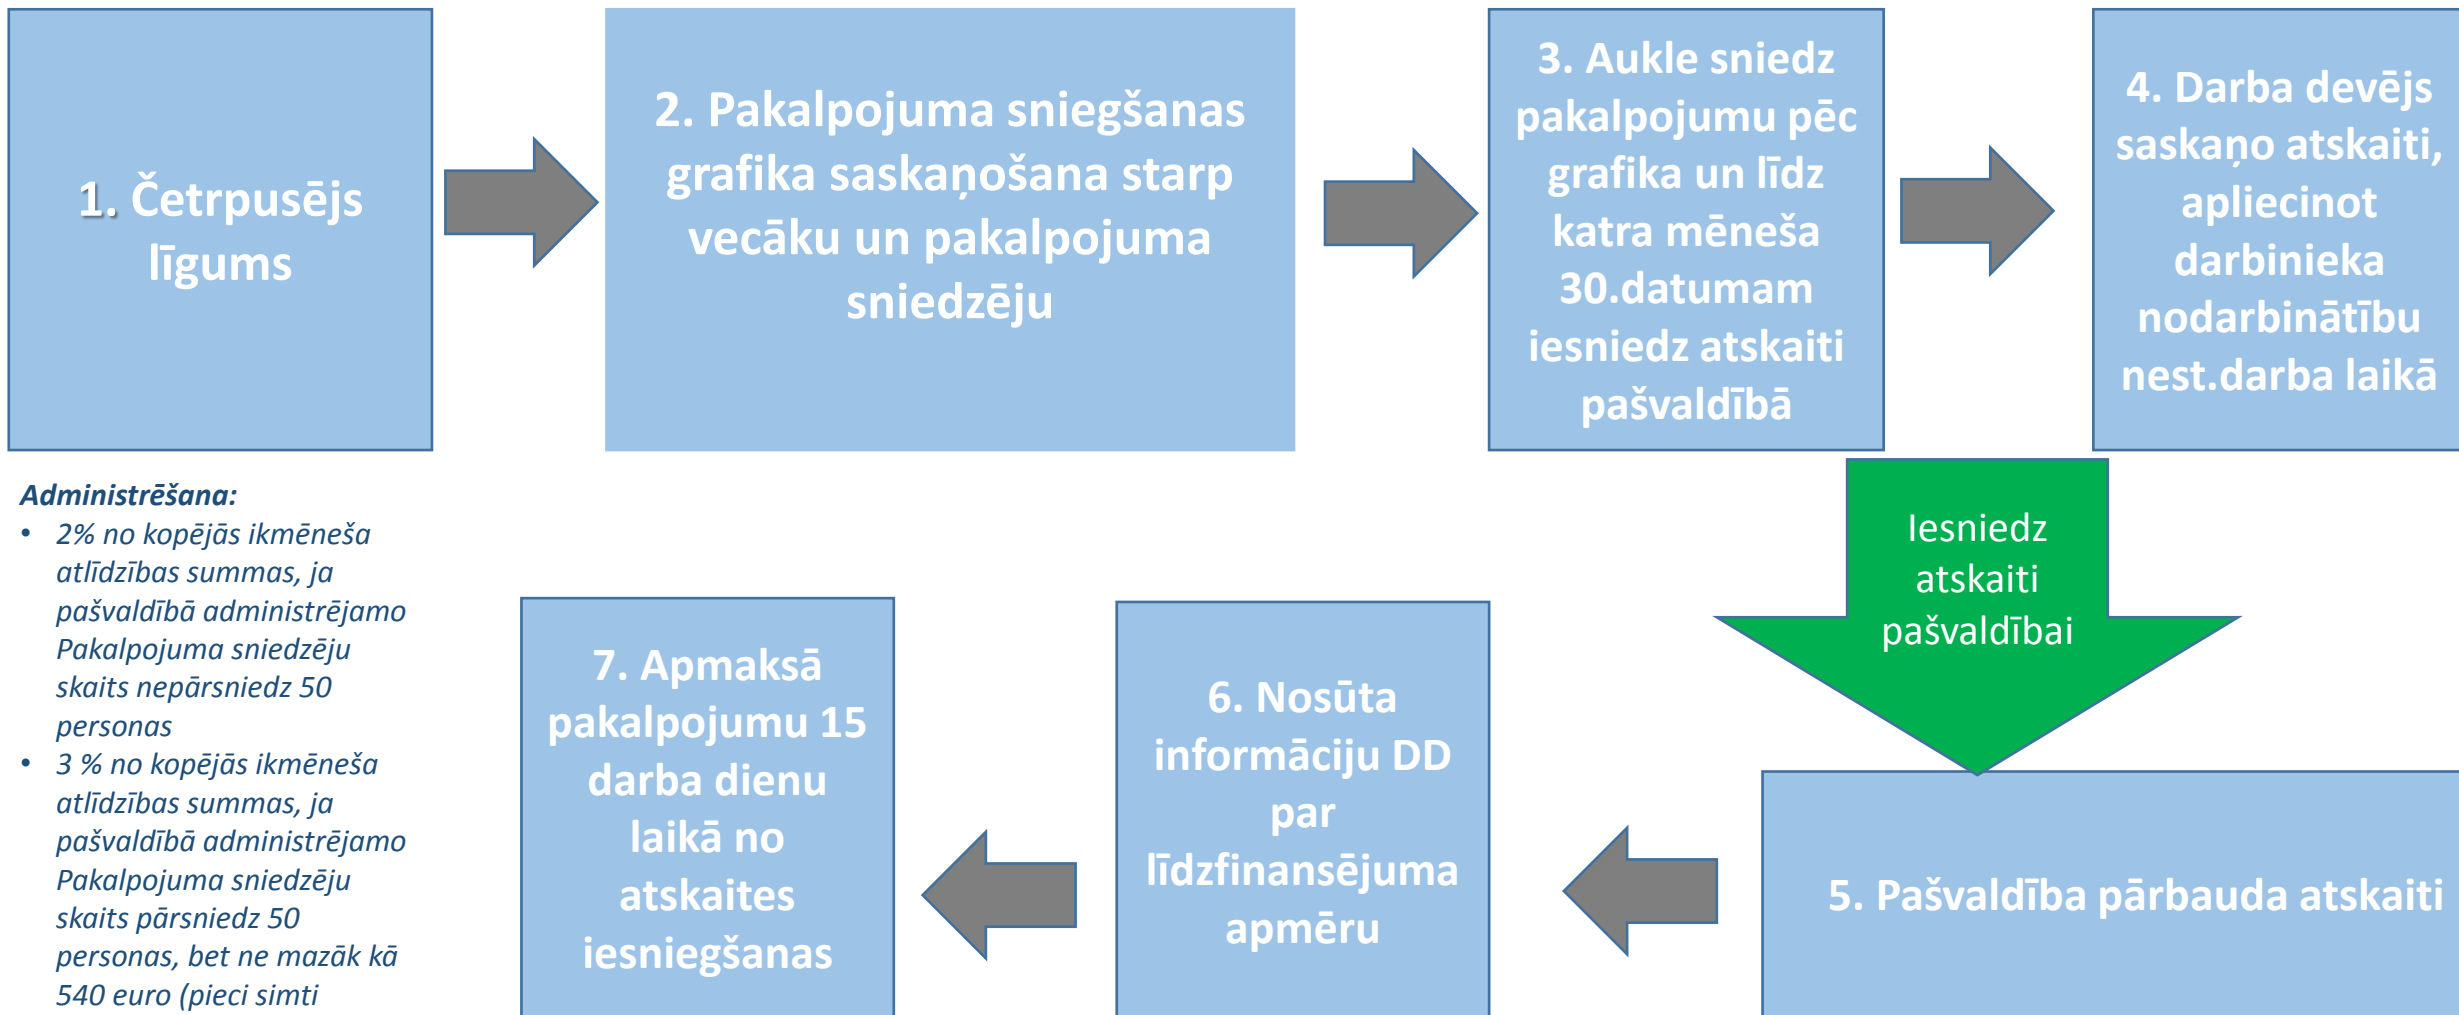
1. Četrpusējs līgums

2. Pakalpojuma sniegšanas grafika saskaņošana starp vecāku un pakalpojuma sniedzēju

3. Aukle sniedz pakalpojumu pēc grafika un līdz katra mēneša 30.datumam iesniedz atskaiti pašvaldībā

4. Darba devējs saskaņo atskaiti, apliecinot darbinieka nodarbinātību nest.darba laikā

Iesniedz atskaiti pašvaldībai

5. Pašvaldība pārbauda atskaiti

6. Nosūta informāciju DD par līdzfinansējuma apmēru

7. Apmaksā pakalpojumu 15 darba dienu laikā no atskaites iesniegšanas

*Administrēšana:*
- *2% no kopējās ikmēneša atlīdzības summas, ja pašvaldībā administrējamo Pakalpojuma sniedzēju skaits nepārsniedz 50 personas*
- *3 % no kopējās ikmēneša atlīdzības summas, ja pašvaldībā administrējamo Pakalpojuma sniedzēju skaits pārsniedz 50 personas, bet ne mazāk kā 540 euro (pieci simti*